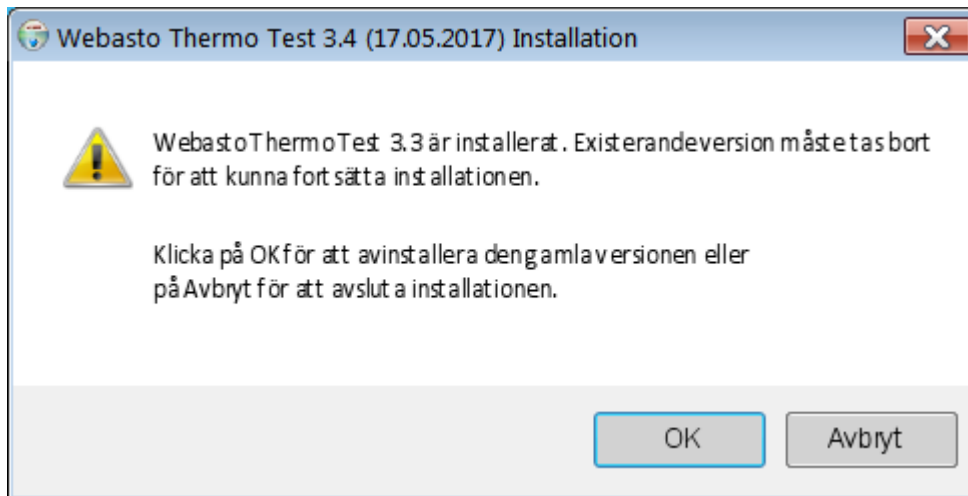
Webasto Thermo Test 3.4 (17.05.2017) Installation

WebastoThermoTest 3.3 är installerat. Existerandeversion måste tas bort för att kunna fortsätta installationen.

Klicka på OK för att avinstallera dengamlaversionen eller påAvbryt för att avsluta installationen.

OK

Avbryt